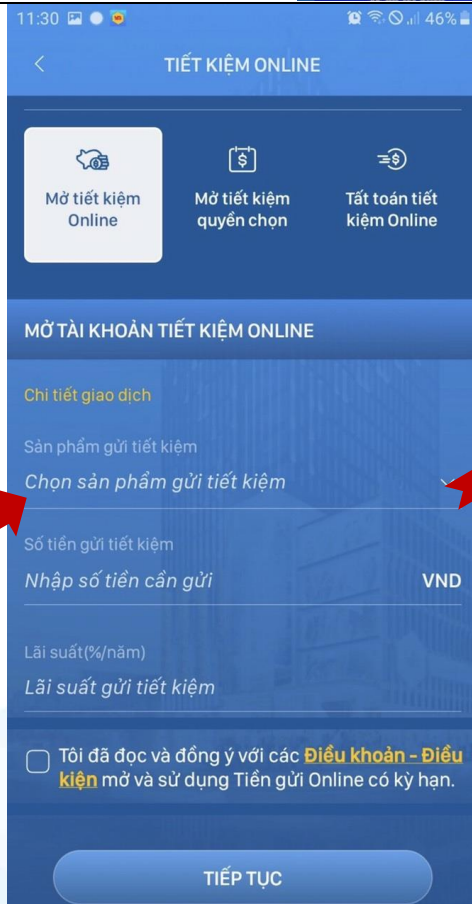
11:30 46%

<

TIẾT KIỆM ONLINE

Mở tiết kiệm Online

Mở tiết kiệm quyền chọn

Tất toán tiết kiệm Online

MỞ TÀI KHOẢN TIẾT KIỆM ONLINE

Chi tiết giao dịch

Sản phẩm gửi tiết kiệm

Chọn sản phẩm gửi tiết kiệm

Số tiền gửi tiết kiệm

Nhập số tiền cần gửi

VND

Lãi suất(%/năm)

Lãi suất gửi tiết kiệm

Tôi đã đọc và đồng ý với các Điều khoản - Điều kiện mở và sử dụng Tiền gửi Online có kỳ hạn.

TIẾP TỤC